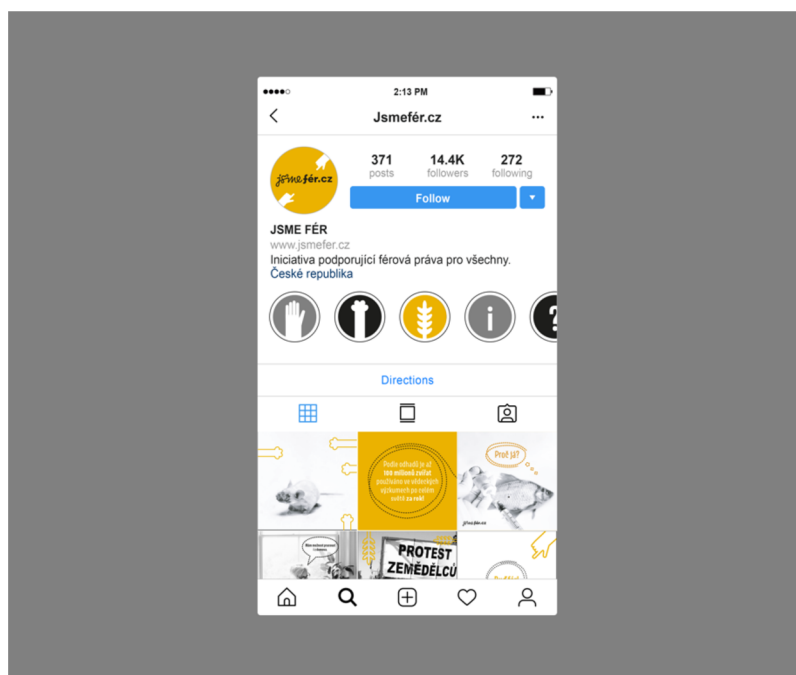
2:13 PM

Jsmefér.cz

jsme fér.cz

371
posts

14.4K
followers

272
following

Follow

JSME FÉR
www.jsmefer.cz
Iniciativa podporující férová práva pro všechny.
České republika

Directions

Podle odhadů je až 100 milionů zvířat používáno ve vědeckých výzkumech po celém světě za rok!

Proč já?

jsme fér.cz

PROTEST ZEMĚDĚLCŮ